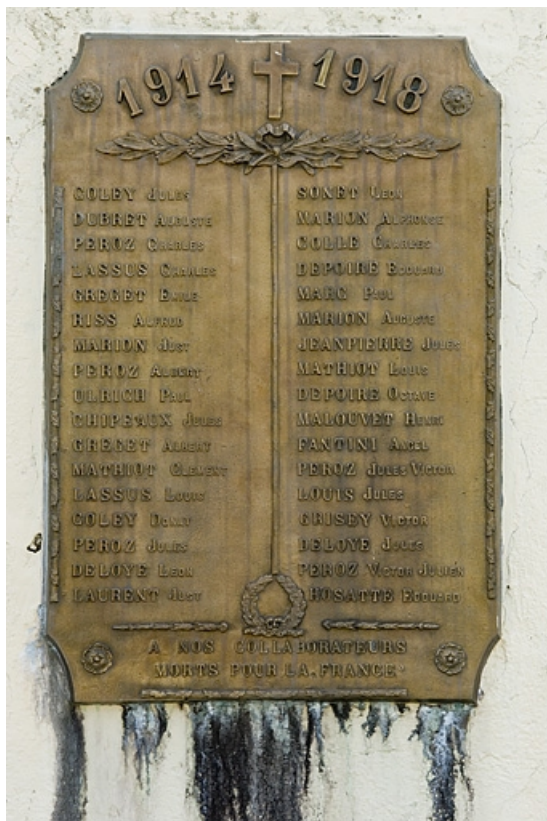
1914 1918

COLEY Jules
DUBRET Auguste
PEROZ Charles
LASSUS Charles
GREGET Emile
RISS Alfred
MARION Just
PEROZ Albert
ULRICH Paul
CHIPEAUX Jules
GRENET Albert
MATHIOT Clement
LASSUS Louis
COLEY Donat
PEROZ Jules
DELOYE Leon
LAURENT Just

SONET Leon
MARION Alphonse
COLLE Charles
DEPOIRE Edouard
MARC Paul
MARION Auguste
JEANPIERRE Jules
MATHIOT Louis
DEPOIRE Octave
MALOUVET Henri
FANTINI Angel
PEROZ Jules Victor
LOUIS Jules
GRISEY Victor
DELOYE Jules
PEROZ Victor Julien
HOSATTE Edouard

A NOS COLLABORATEURS
MORTS POUR LA FRANCE